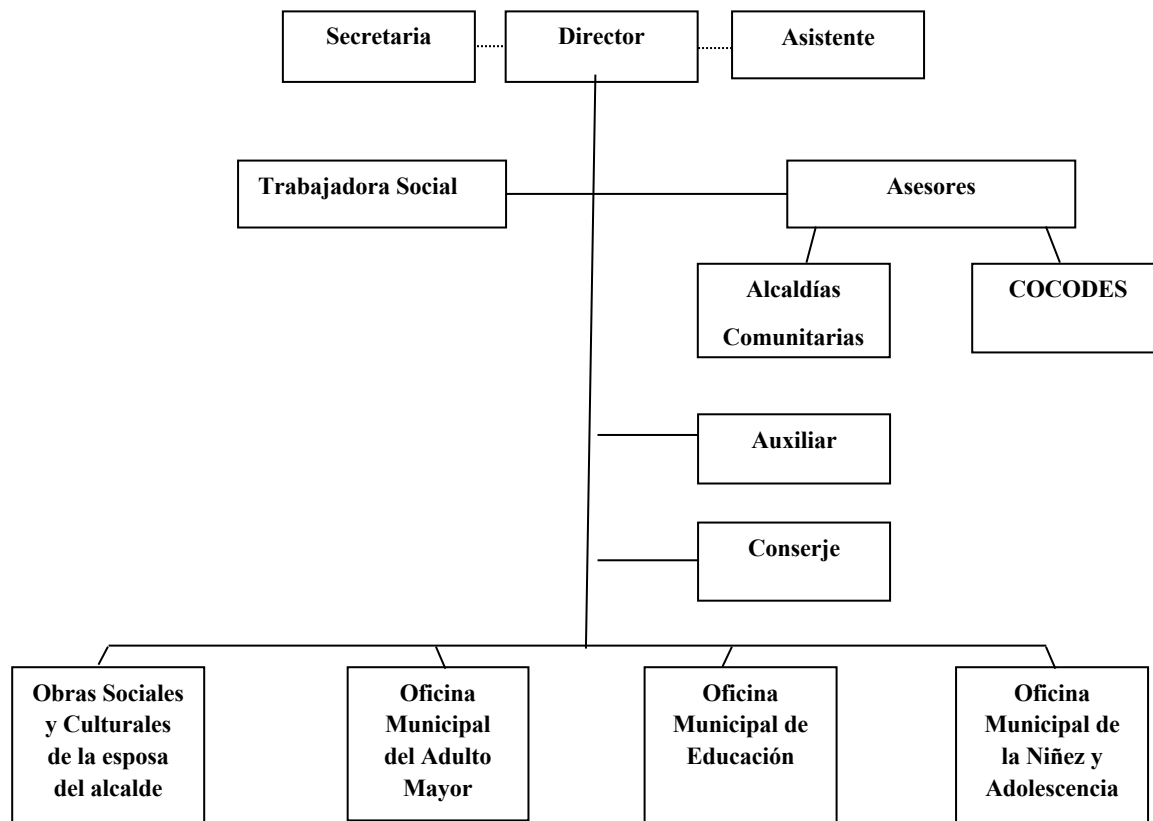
Secretaria

Director

Asistente

Trabajadora Social

Asesores

Alcaldías Comunitarias

COCODES

Auxiliar

Conserje

Obras Sociales y Culturales de la esposa del alcalde

Oficina Municipal del Adulto Mayor

Oficina Municipal de Educación

Oficina Municipal de la Niñez y Adolescencia